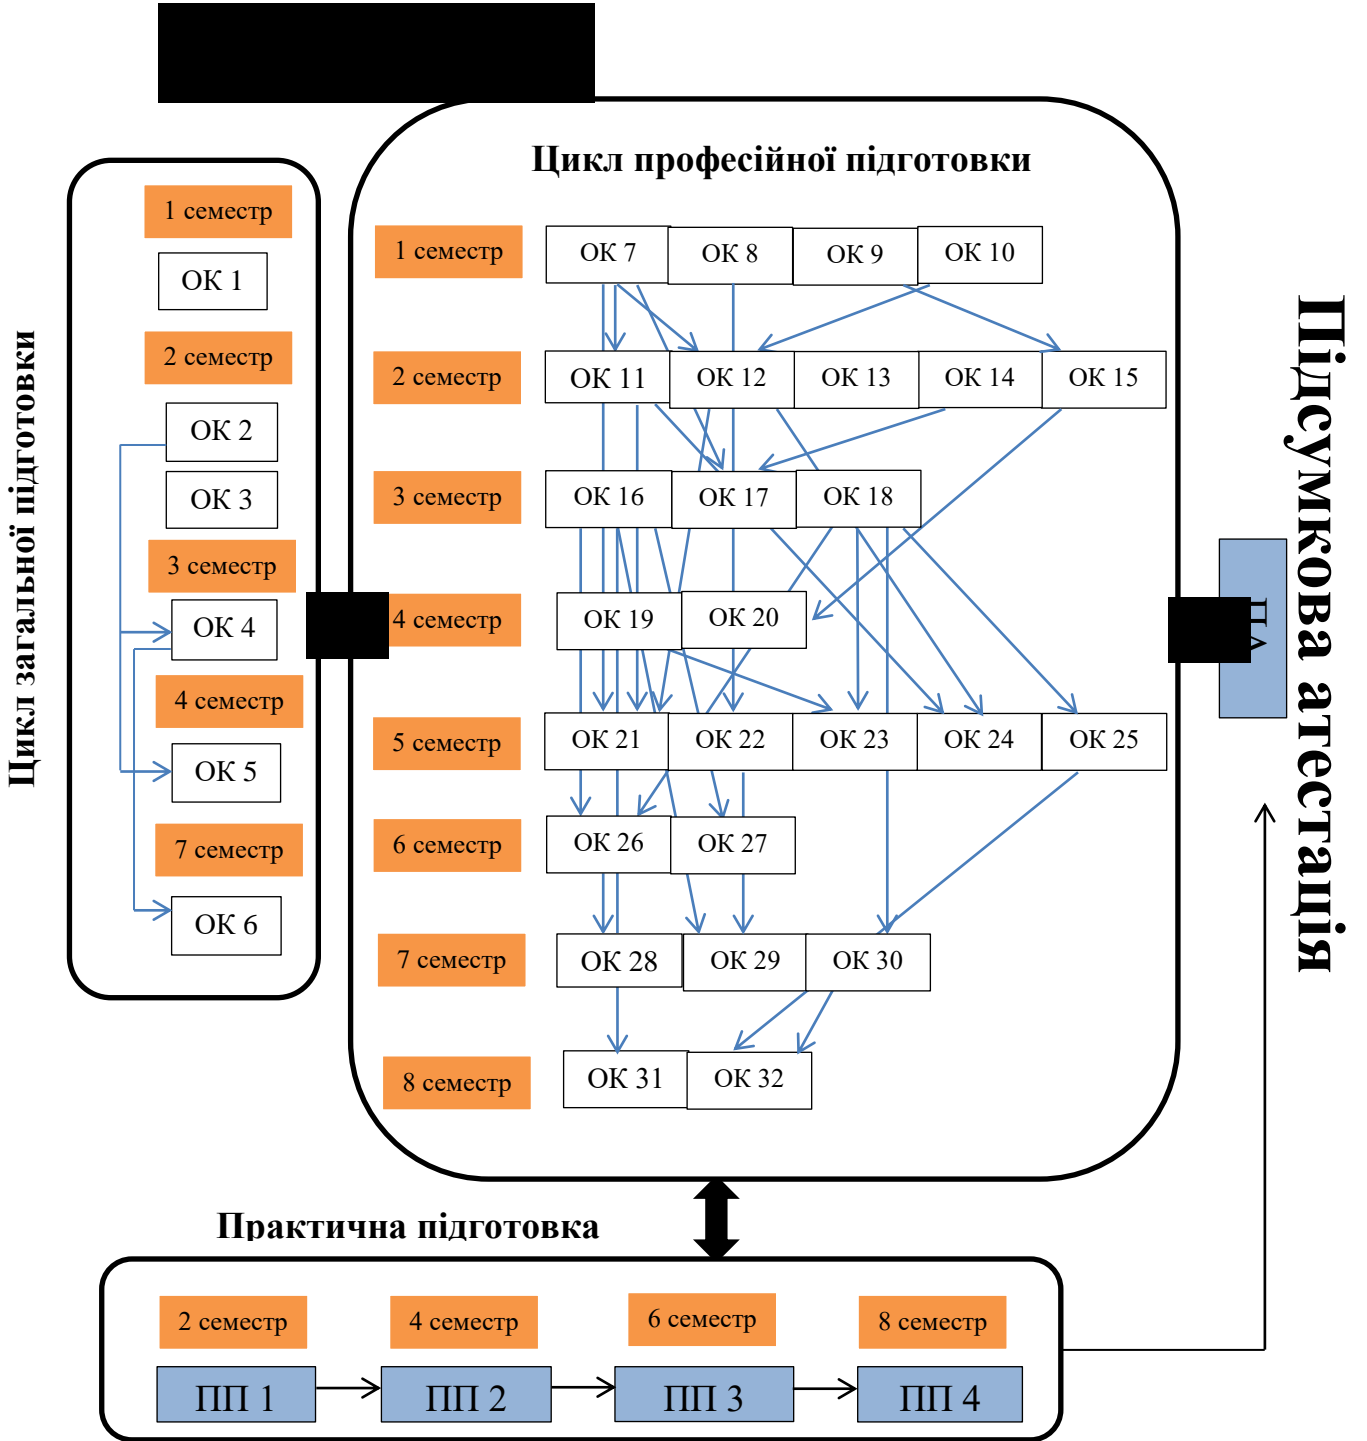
Цикл загальної підготовки

1 семестр
ОК 1
2 семестр
ОК 2
ОК 3
3 семестр
ОК 4
4 семестр
ОК 5
7 семестр
ОК 6

Цикл професійної підготовки

1 семестр
ОК 7
ОК 8
ОК 9
ОК 10
2 семестр
ОК 11
ОК 12
ОК 13
ОК 14
ОК 15
3 семестр
ОК 16
ОК 17
ОК 18
4 семестр
ОК 19
ОК 20
5 семестр
ОК 21
ОК 22
ОК 23
ОК 24
ОК 25
6 семестр
ОК 26
ОК 27
7 семестр
ОК 28
ОК 29
ОК 30
8 семестр
ОК 31
ОК 32

Підсумкова атестація
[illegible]

Практична підготовка

2 семестр
ПП 1
4 семестр
ПП 2
6 семестр
ПП 3
8 семестр
ПП 4